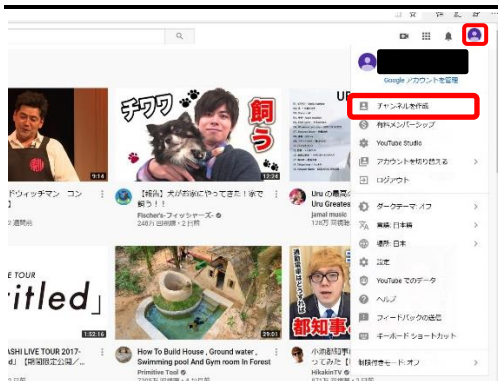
Google アカウントを管理
チャンネルを作成
有料メンバーシップ
YouTube Studio
アカウントを切り替える
ログアウト
ダークテーマ: オフ
言語: 日本語
場所: 日本
設定
YouTube でのデータ
ヘルプ
フィードバックの送信
キーボード ショートカット
制限付きモード: オフ

9:14
ドウィッチマン コン
2 週間前

チワワ
飼う
12:24
【報告】犬がお家にやってきた！家で飼う！！
Fischer's-フィッシャーズ-
248万 回視聴 • 1 日前

UP
Uru の最新
Uru Greates
jamal music
178万 回視聴

E TOUR
itled」
1:32:16
ASHI LIVE TOUR 2017-
【期間限定公開/

29:01
How To Build House , Ground water , Swimming pool And Gym Room In Forest
Primitive Tool
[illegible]万 回視聴 • 4 か月前

都知事
小池都知事
ってみた
HikakinTV
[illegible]